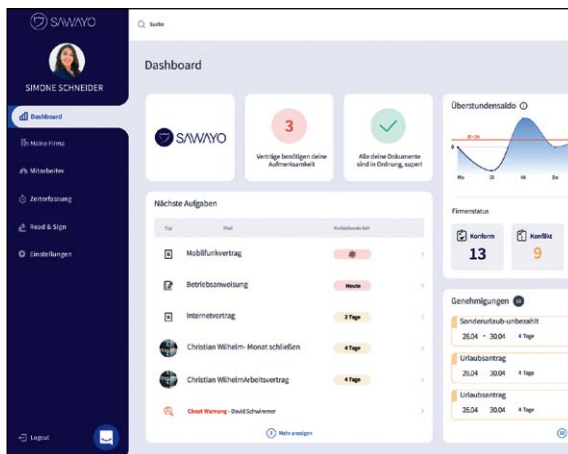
SAWAYO
SIMONE SCHNEIDER
Dashboard
Meine Firma
Mitarbeiter
Zeiterfassung
Read & Sign
Einstellungen
Logout

Suche

Dashboard

SAWAYO

3
Verträge benötigen deine Aufmerksamkeit

Alle deine Dokumente sind in Ordnung, super!

Überstundensaldo
0
Mo Di Mi Do

Firmenstatus
Konform 13
Konflikt 9

Nächste Aufgaben
Typ Titel Verbleibende Zeit
Mobilfunkvertrag
Betriebsanweisung Heute
Internetvertrag 3 Tage
Christian Wilhelm- Monat schließen 4 Tage
Christian WilhelmArbeitsvertrag 4 Tage
Cheat Warnung - David Schwimmer
Mehr anzeigen

Genehmigungen
Sonderurlaub-unbezahlt
26.04 - 30.04 4 Tage
Urlaubsantrag
26.04 30.04 4 Tage
Urlaubsantrag
26.04 30.04 4 Tage